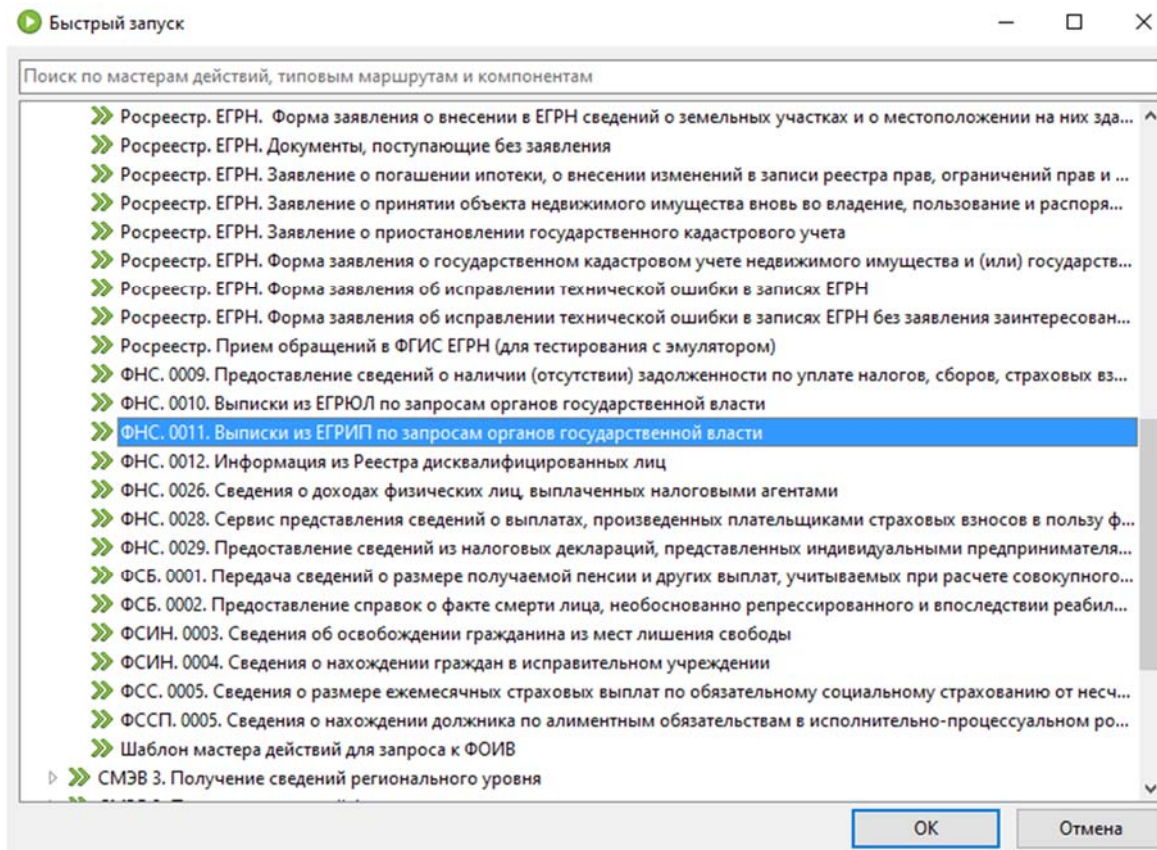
Быстрый запуск

Поиск по мастерам действий, типовым маршрутам и компонентам

Росреестр. ЕГРН. Форма заявления о внесении в ЕГРН сведений о земельных участках и о местоположении на них зда...
Росреестр. ЕГРН. Документы, поступающие без заявления
Росреестр. ЕГРН. Заявление о погашении ипотеки, о внесении изменений в записи реестра прав, ограничений прав и ...
Росреестр. ЕГРН. Заявление о принятии объекта недвижимого имущества вновь во владение, пользование и распоря...
Росреестр. ЕГРН. Заявление о приостановлении государственного кадастрового учета
Росреестр. ЕГРН. Форма заявления о государственном кадастровом учете недвижимого имущества и (или) государств...
Росреестр. ЕГРН. Форма заявления об исправлении технической ошибки в записях ЕГРН
Росреестр. ЕГРН. Форма заявления об исправлении технической ошибки в записях ЕГРН без заявления заинтересован...
Росреестр. Прием обращений в ФГИС ЕГРН (для тестирования с эмулятором)
ФНС. 0009. Предоставление сведений о наличии (отсутствии) задолженности по уплате налогов, сборов, страховых вз...
ФНС. 0010. Выписки из ЕГРЮЛ по запросам органов государственной власти
ФНС. 0011. Выписки из ЕГРИП по запросам органов государственной власти
ФНС. 0012. Информация из Реестра дисквалифицированных лиц
ФНС. 0026. Сведения о доходах физических лиц, выплаченных налоговыми агентами
ФНС. 0028. Сервис представления сведений о выплатах, произведенных плательщиками страховых взносов в пользу ф...
ФНС. 0029. Предоставление сведений из налоговых деклараций, представленных индивидуальными предпринимателя...
ФСБ. 0001. Передача сведений о размере получаемой пенсии и других выплат, учитываемых при расчете совокупного...
ФСБ. 0002. Предоставление справок о факте смерти лица, необоснованно репрессированного и впоследствии реабил...
ФСИН. 0003. Сведения об освобождении гражданина из мест лишения свободы
ФСИН. 0004. Сведения о нахождении граждан в исправительном учреждении
ФСС. 0005. Сведения о размере ежемесячных страховых выплат по обязательному социальному страхованию от несч...
ФССП. 0005. Сведения о нахождении должника по алиментным обязательствам в исполнительно-процессуальном ро...
Шаблон мастера действий для запроса к ФОИВ
СМЭВ 3. Получение сведений регионального уровня
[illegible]

OK
Отмена